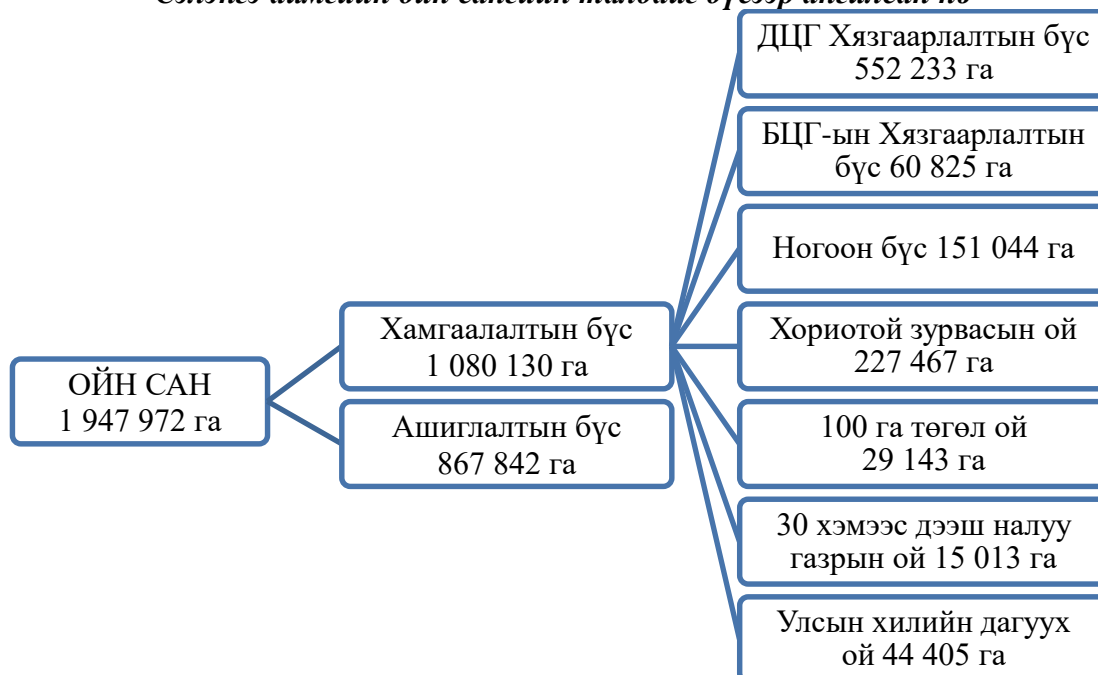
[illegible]

ОЙН САН
1 947 972 га

Хамгаалалтын бүс
1 080 130 га

Ашиглалтын бүс
867 842 га

ДЦГ Хязгаарлалтын бүс
552 233 га

БЦГ-ын Хязгаарлалтын бүс 60 825 га

Ногоон бүс 151 044 га

Хориотой зурвасын ой
227 467 га

100 га төгөл ой
29 143 га

30 хэмээс дээш налуу газрын ой 15 013 га

Улсын хилийн дагуух ой 44 405 га